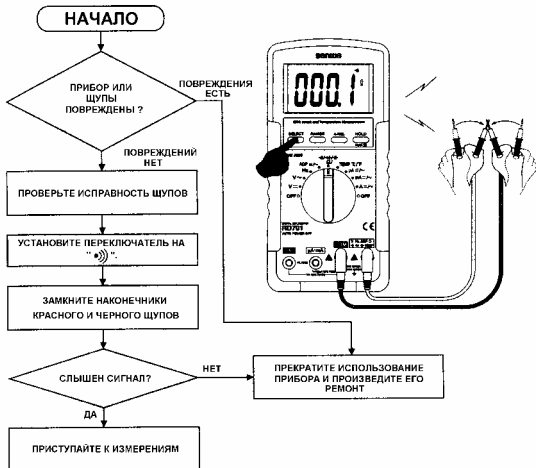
НАЧАЛО

ПРИБОР ИЛИ ЩУПЫ ПОВРЕЖДЕНЫ ?

ПОВРЕЖДЕНИЯ ЕСТЬ

ПОВРЕЖДЕНИЙ НЕТ

ПРОВЕРЬТЕ ИСПРАВНОСТЬ ЩУПОВ

УСТАНОВИТЕ ПЕРЕКЛЮЧАТЕЛЬ НА "•)))".

ЗАМКНИТЕ НАКОНЕЧНИКИ КРАСНОГО И ЧЕРНОГО ЩУПОВ

СЛЫШЕН СИГНАЛ?

НЕТ

ДА

ПРИСТУПАЙТЕ К ИЗМЕРЕНИЯМ

ПРЕКРАТИТЕ ИСПОЛЬЗОВАНИЕ ПРИБОРА И ПРОИЗВЕДИТЕ ЕГО РЕМОНТ

sanwa

000.1

SELECT RANGE REL HOLD

RD701

OFF

CE